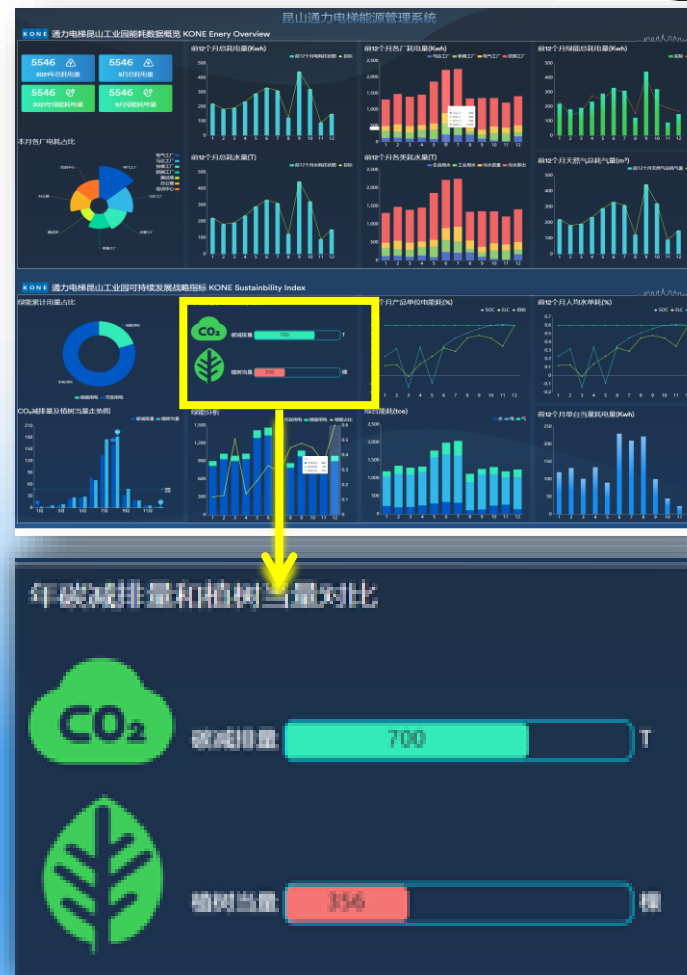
昆山通力电梯能源管理系统

KONE 通力电梯昆山工业园能耗数据概览 KONE Enery Overview

5546
2021年总耗电量

5546
6月总耗电量

5546
2021年绿能耗电量

5546
6月绿能耗电量

本月各厂电耗占比

前12个月总耗电量(Kwh)

前12个月各厂耗电量(Kwh)

前12个月绿能总耗电量(Kwh)

前12个月总耗水量(T)

前12个月各类耗水量(T)

前12个月天然气总耗气量(m³)

KONE 通力电梯昆山工业园可持续发展战略指标 KONE Sustainability Index

绿能累计用量占比

CO₂

碳减排量 700 T

植树当量 356 棵

前12个月产品单位电能耗(%)

前12个月人均水单耗(%)

CO₂减排量及植树当量走势图

绿能分析

综合能耗(tce)

前12个月单台当量耗电量(Kwh)

年碳减排量和植树当量对比

CO₂

碳减排量 700 T

植树当量 356 棵